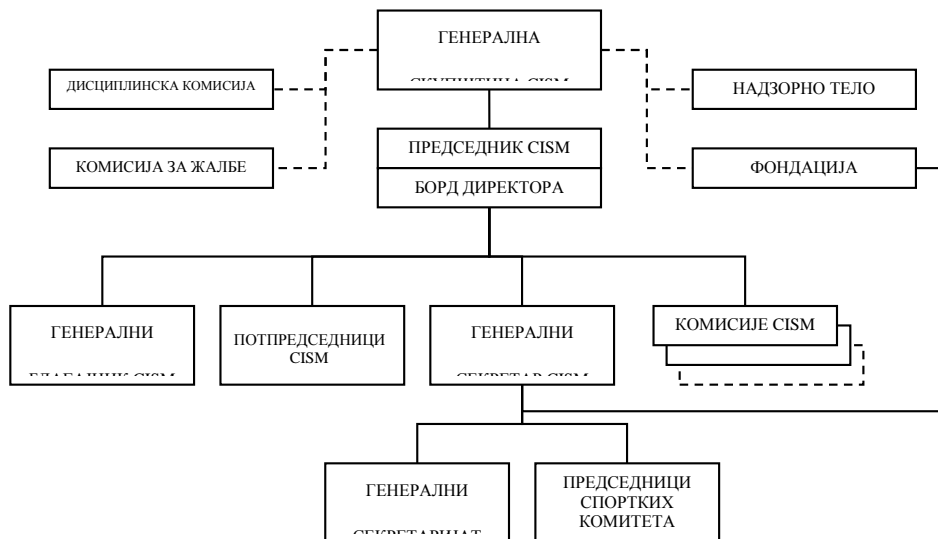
ГЕНЕРАЛНА
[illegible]

ДИСЦИПЛИНСКА КОМИСИЈА

НАДЗОРНО ТЕЛО

КОМИСИЈА ЗА ЖАЛБЕ

ПРЕДСЕДНИК CISM

ФОНДАЦИЈА

БОРД ДИРЕКТОРА

ГЕНЕРАЛНИ
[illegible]

ПОТПРЕДСЕДНИЦИ CISM

ГЕНЕРАЛНИ
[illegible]

КОМИСИЈЕ CISM

ГЕНЕРАЛНИ
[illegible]

ПРЕДСЕДНИЦИ СПОРТКИХ КОМИТЕТА